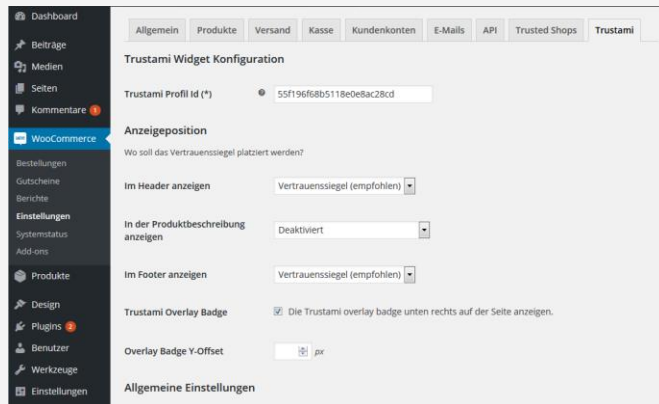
Dashboard
Beiträge
Medien
Seiten
Kommentare 1
WooCommerce
Bestellungen
Gutscheine
Berichte
Einstellungen
Systemstatus
Add-ons
Produkte
Design
Plugins 2
Benutzer
Werkzeuge
Einstellungen

Allgemein | Produkte | Versand | Kasse | Kundenkonten | E-Mails | API | Trusted Shops | Trustami

Trustami Widget Konfiguration

Trustami Profil Id (*) 55f196f68b5118e0e8ac28cd

Anzeigeposition

Wo soll das Vertrauenssiegel platziert werden?

Im Header anzeigen Vertrauenssiegel (empfohlen)

In der Produktbeschreibung anzeigen Deaktiviert

Im Footer anzeigen Vertrauenssiegel (empfohlen)

Trustami Overlay Badge Die Trustami overlay badge unten rechts auf der Seite anzeigen.

Overlay Badge Y-Offset px

Allgemeine Einstellungen